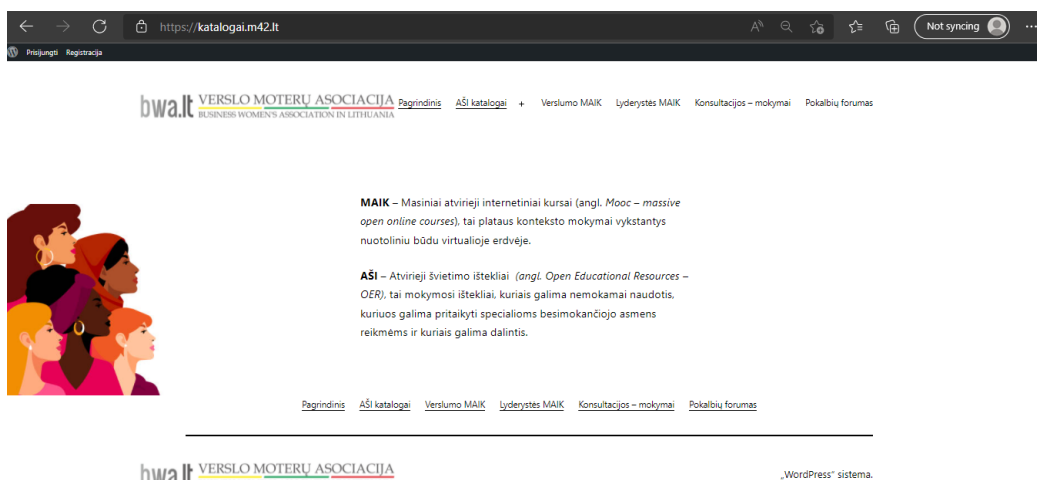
https://katalogai.m42.lt

Not syncing

Prisijungti Registracija

bwa.lt VERSLO MOTERŲ ASOCIACIJA BUSINESS WOMEN'S ASSOCIATION IN LITHUANIA

Pagrindinis AŠI katalogai + Verslumo MAIK Lyderystės MAIK Konsultacijos – mokymai Pokalbių forumas

MAIK – Masiniai atvirieji internetiniai kursai (angl. Mooc – massive open online courses), tai plataus konteksto mokymai vykstantys nuotoliniu būdu virtualioje erdvėje.

AŠI – Atvirieji švietimo ištekliai (angl. Open Educational Resources – OER), tai mokymosi ištekliai, kuriais galima nemokamai naudotis, kuriuos galima pritaikyti specialioms besimokančiojo asmens reikmėms ir kuriais galima dalintis.

Pagrindinis AŠI katalogai Verslumo MAIK Lyderystės MAIK Konsultacijos – mokymai Pokalbių forumas

bwa.lt VERSLO MOTERŲ ASOCIACIJA

„WordPress“ sistema.